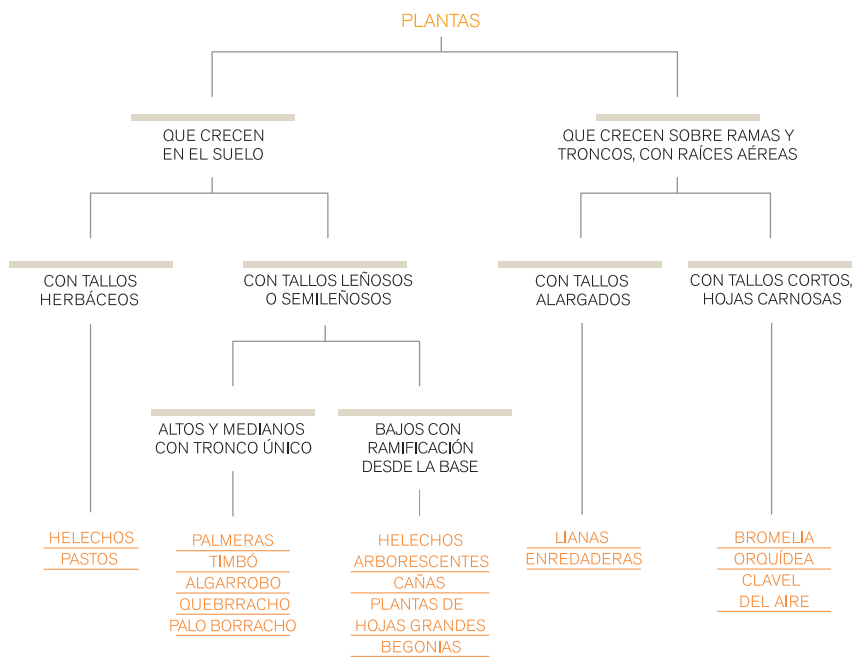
PLANTAS

QUE CRECEN EN EL SUELO

QUE CRECEN SOBRE RAMAS Y TRONCOS, CON RAÍCES AÉREAS

CON TALLOS HERBÁCEOS

CON TALLOS LEÑOSOS O SEMILEÑOSOS

CON TALLOS ALARGADOS

CON TALLOS CORTOS, HOJAS CARNOSAS

ALTOS Y MEDIANOS CON TRONCO ÚNICO

BAJOS CON RAMIFICACIÓN DESDE LA BASE

HELECHOS
PASTOS

PALMERAS
TIMBÓ
ALGARROBO
QUEBRRACHO
PALO BORRACHO

HELECHOS
ARBORESCENTES
CAÑAS
PLANTAS DE
HOJAS GRANDES
BEGONIAS

LIANAS
ENREDADERAS

BROMELIA
ORQUÍDEA
CLAVEL
DEL AIRE